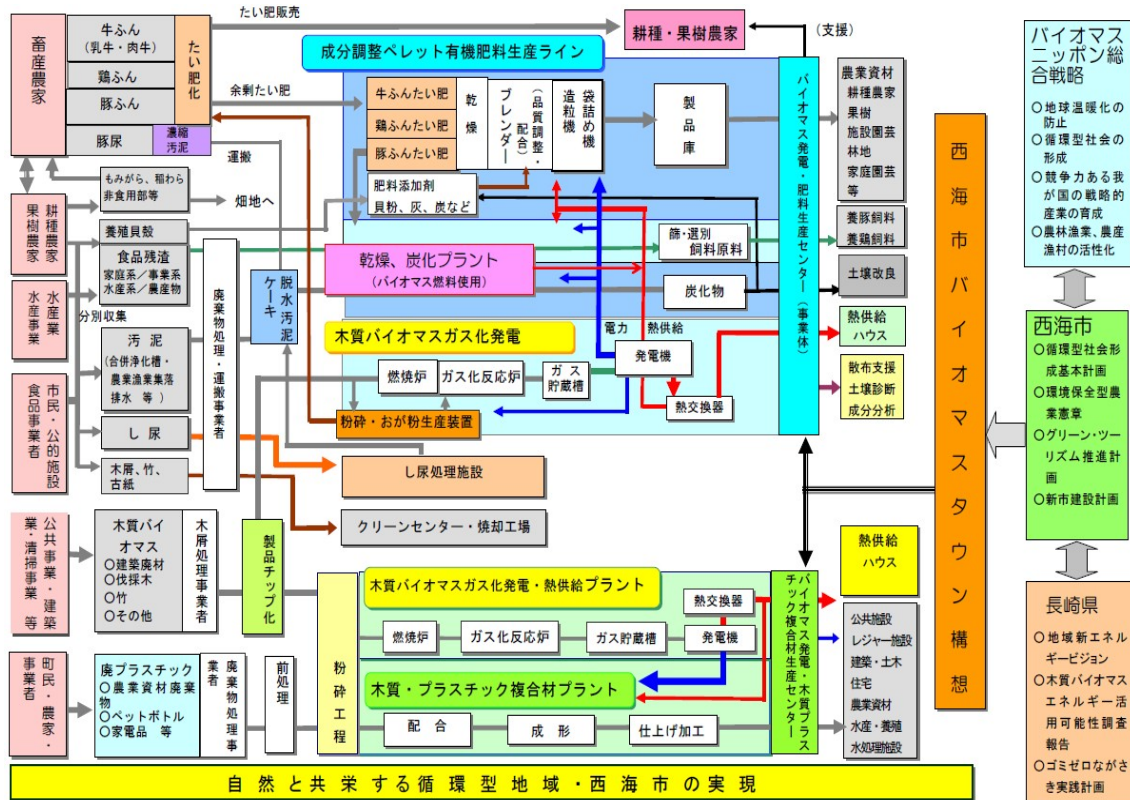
畜産農家
牛ふん（乳牛・肉牛）
鶏ふん
豚ふん
豚尿
たい肥化
濃縮汚泥
たい肥販売
耕種・果樹農家
（支援）
成分調整ペレット有機肥料生産ライン
余剰たい肥
牛ふんたい肥
鶏ふんたい肥
豚ふんたい肥
乾燥
ブレンダー（品質調整・配合）
造粒機
袋詰め機
製品庫
肥料添加剤
貝粉、灰、炭など
バイオマス発電・肥料生産センター（事業体）
農業資材
耕種農家
果樹
施設園芸
林地
家庭園芸
等
養豚飼料
養鶏飼料
土壌改良
熱供給ハウス
散布支援
土壌診断
成分分析
運搬
もみがら、稲わら
非食用部等
畑地へ
耕種農家
果樹農家
養殖貝殻
食品残渣
家庭系／事業系
水産系／農産物
水産事業者
分別収集
汚泥
（合併浄化槽・農業集落排水 等）
市民・公的施設
食品事業者
し尿
木屑、竹、古紙
廃棄物処理・運搬事業者
脱水汚泥ケーキ
乾燥、炭化プラント
（バイオマス燃料使用）
篩・選別
飼料原料
炭化物
木質バイオマスガス化発電
電力
熱供給
燃焼炉
ガス化反応炉
ガス貯蔵槽
発電機
熱交換器
粉砕・おが粉生産装置
し尿処理施設
クリーンセンター・焼却工場
公共事業・清掃事業・建築業等
木質バイオマス
○建築廃材
○伐採木
○竹
○その他
木屑処理事業者
製品チップ化
木質バイオマスガス化発電・熱供給プラント
熱交換器
燃焼炉
ガス化反応炉
ガス貯蔵槽
発電機
バイオマス発電・木質プラスチック複合材生産センター
熱供給ハウス
公共施設
レジャー施設
建築・土木
住宅
農業資材
水産・養殖
水処理施設
町民・農家・事業者
廃プラスチック
○農業資材廃棄物
○ペットボトル
○家電品 等
廃棄物処理事業者
前処理
粉砕工程
木質・プラスチック複合材プラント
配合
成形
仕上げ加工
西海市バイオマスタウン構想
バイオマス・ニッポン総合戦略
○地球温暖化の防止
○循環型社会の形成
○競争力ある我が国の戦略的産業の育成
○農林漁業、農産漁村の活性化
西海市
○循環型社会形成基本計画
○環境保全型農業憲章
○グリーン・ツーリズム推進計画
○新市建設計画
長崎県
○地域新エネルギービジョン
○木質バイオマスエネルギー活用可能性調査報告
○ゴミゼロながさき実践計画
自然と共栄する循環型地域・西海市の実現